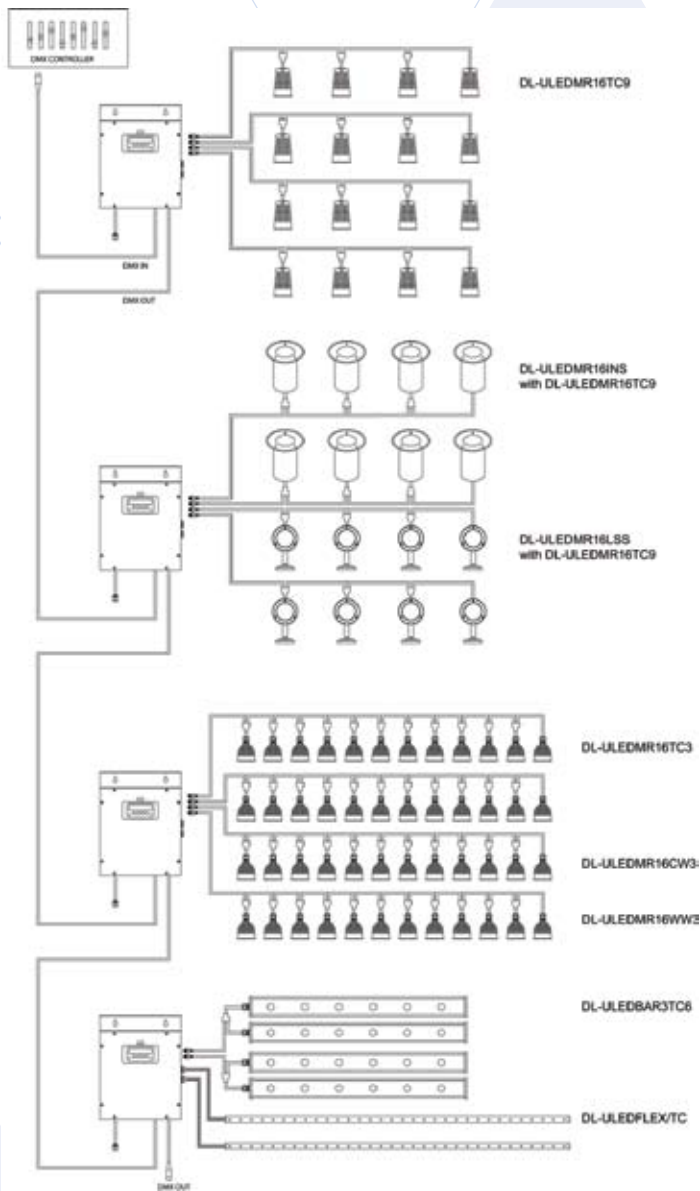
DMX CONTROLLER

DL-ULEDMR16TC9

DMX IN

DMX OUT

DL-ULEDMR16INS
with DL-ULEDMR16TC9

DL-ULEDMR16LSS
with DL-ULEDMR16TC9

DL-ULEDMR16TC3

DL-ULEDMR16CW3

DL-ULEDMR16WW3

DL-ULEDBAR3TC6

DL-ULEDFLEX/TC

DMX OUT